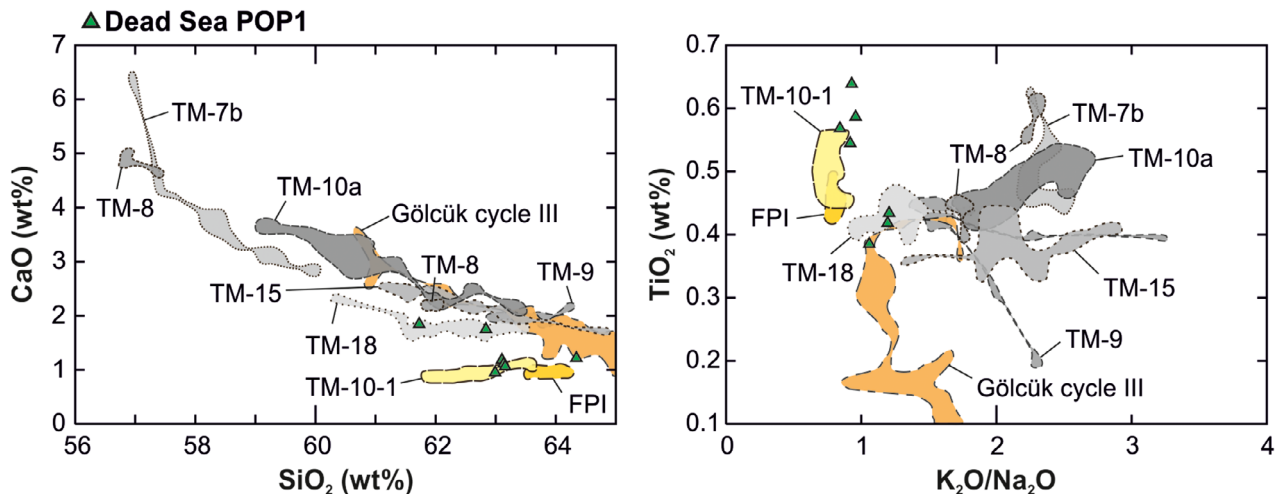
Dead Sea POP1

CaO (wt%)
7
6
5
4
3
2
1
0
56
58
60
62
64
SiO$_2$ (wt%)
TM-7b
TM-8
TM-10a
Gölcük cycle III
TM-8
TM-9
TM-15
TM-18
TM-10-1
FPI

TiO$_2$ (wt%)
0.7
0.6
0.5
0.4
0.3
0.2
0.1
0
1
2
3
4
K$_2$O/Na$_2$O
TM-10-1
TM-7b
TM-8
TM-10a
FPI
TM-18
TM-15
TM-9
Gölcük cycle III